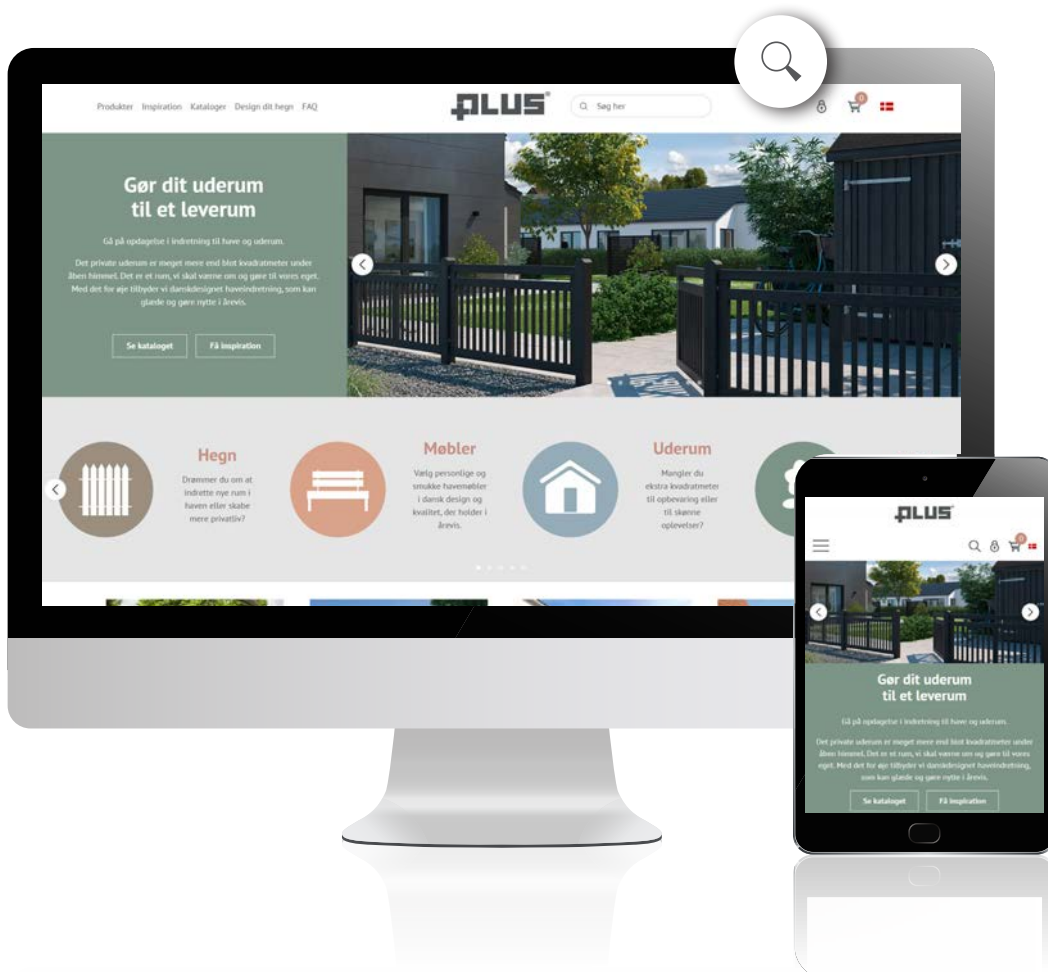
Produkter Inspiration Kataloger Design dit hegn FAQ

PLUS

Søg her

0

Gør dit uderum til et leverum

Gå på opdagelse i indretning til have og uderum.

Det private uderum er meget mere end blot kvadratmeter under åben himmel. Det er et rum, vi skal være om og gøre til vores eget. Med det for øje tilbyder vi danskdesignet haveindretning, som kan glæde og gøre nytte i årevis.

Se kataloget

Få inspiration

Hegn

Drømmer du om at indrette nye rum i haven eller skabe mere privatliv?

Møbler

Vælg personlige og smukke havemøbler i dansk design og kvalitet, der holder i årevis.

Uderum

Mangler du ekstra kvadratmeter til opbevaring eller til skønne oplevelser?

PLUS

0

Gør dit uderum til et leverum

Gå på opdagelse i indretning til have og uderum.

Det private uderum er meget mere end blot kvadratmeter under åben himmel. Det er et rum, vi skal være om og gøre til vores eget. Med det for øje tilbyder vi danskdesignet haveindretning, som kan glæde og gøre nytte i årevis.

Se kataloget

Få inspiration